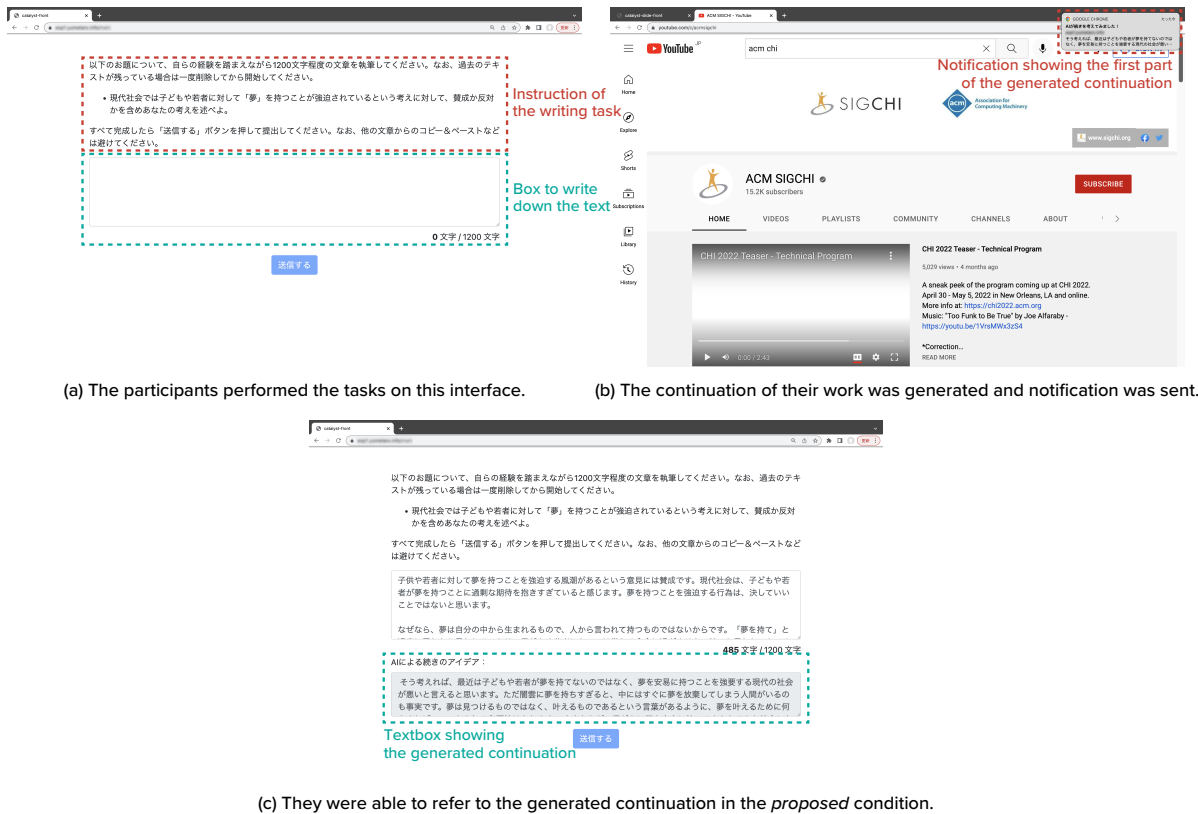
catalyst-front

以下のお題について、自らの経験を踏まえながら1200文字程度の文章を執筆してください。なお、過去のテキストが残っている場合は一度削除してから開始してください。

• 現代社会では子どもや若者に対して「夢」を持つことが強迫されているという考えに対して、賛成か反対かを含めあなたの考えを述べよ。

すべて完成したら「送信する」ボタンを押して提出してください。なお、他の文章からのコピー＆ペーストなどは避けてください。

Instruction of the writing task

Box to write down the text

0 文字 / 1200 文字

送信する

catalyst-slide-front ACM SIGCHI - YouTube

youtube.com/c/acmsigchi

GOOGLE CHROME
AIが続きを考えてみました！
そう考えれば、最近は子どもや若者が夢を持てないのではなく、夢を安易に持つことを強要する現代の社会が悪い...

Notification showing the first part of the generated continuation

YouTube

acm chi

Home
Explore
Shorts
Subscriptions
Library
History

SIGCHI

acm Association for Computing Machinery

www.sigchi.org

ACM SIGCHI
15.2K subscribers

SUBSCRIBE

HOME VIDEOS PLAYLISTS COMMUNITY CHANNELS ABOUT

CHI 2022 Teaser - Technical Program

0:00 / 2:43

CHI 2022 Teaser - Technical Program
5,029 views • 4 months ago

A sneak peek of the program coming up at CHI 2022.
April 30 - May 5, 2022 in New Orleans, LA and online.
More info at: https://chi2022.acm.org
Music: "Too Funk to Be True" by Joe Alfaraby - https://youtu.be/1VrsMWx3zS4

*Correction...
READ MORE

(a) The participants performed the tasks on this interface.

(b) The continuation of their work was generated and notification was sent.

catalyst-front

以下のお題について、自らの経験を踏まえながら1200文字程度の文章を執筆してください。なお、過去のテキストが残っている場合は一度削除してから開始してください。

• 現代社会では子どもや若者に対して「夢」を持つことが強迫されているという考えに対して、賛成か反対かを含めあなたの考えを述べよ。

すべて完成したら「送信する」ボタンを押して提出してください。なお、他の文章からのコピー＆ペーストなどは避けてください。

子供や若者に対して夢を持つことを強迫する風潮があるという意見には賛成です。現代社会は、子どもや若者が夢を持つことに過剰な期待を抱きすぎていると感じます。夢を持つことを強迫する行為は、決していいことではないと思います。

なぜなら、夢は自分の中から生まれるもので、人から言われて持つものではないからです。「夢を持て」と

485 文字 / 1200 文字

AIによる続きのアイデア：

そう考えれば、最近は子どもや若者が夢を持てないのではなく、夢を安易に持つことを強要する現代の社会が悪いと言えると思います。ただ闇雲に夢を持ちすぎると、中にはすぐに夢を放棄してしまう人間がいるのも事実です。夢は見つけるものではなく、叶えるものであるという言葉があるように、夢を叶えるために何

Textbox showing the generated continuation

送信する

(c) They were able to refer to the generated continuation in the proposed condition.